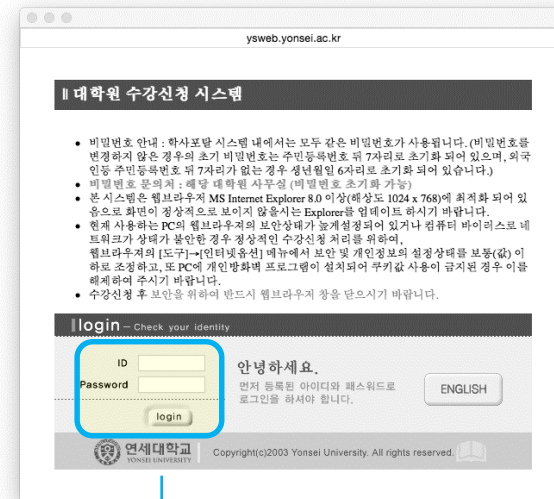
ysweb.yonsei.ac.kr

대학원 수강신청 시스템

• 비밀번호 안내 : 학사포탈 시스템 내에서는 모두 같은 비밀번호가 사용됩니다. (비밀번호를 변경하지 않은 경우의 초기 비밀번호는 주민등록번호 뒤 7자리로 초기화 되어 있으며, 외국인등 주민등록번호 뒤 7자리가 없는 경우 생년월일 6자리로 초기화 되어 있습니다.)
• 비밀번호 문의처 : 해당 대학원 사무실 (비밀번호 초기화 가능)
• 본 시스템은 웹브라우저 MS Internet Explorer 8.0 이상(해상도 1024 x 768)에 최적화 되어 있음으로 화면이 정상적으로 보이지 않을시는 Explorer를 업데이트 하시기 바랍니다.
• 현재 사용하는 PC의 웹브라우저의 보안상태가 높게설정되어 있거나 컴퓨터 바이러스로 네트워크가 상태가 불안한 경우 정상적인 수강신청 처리를 위하여, 웹브라우저의 [도구]→[인터넷옵션] 메뉴에서 보안 및 개인정보의 설정상태를 보통(값) 이하로 조정하고, 또 PC에 개인방화벽 프로그램이 설치되어 쿠키값 사용이 금지된 경우 이를 해제하여 주시기 바랍니다.
• 수강신청 후 보안을 위하여 반드시 웹브라우저 창을 닫으시기 바랍니다.

login – Check your identity

ID
Password
login

안녕하세요.
먼저 등록된 아이디와 패스워드로 로그인을 하셔야 합니다.

ENGLISH

연세대학교 YONSEI UNIVERSITY
Copyright(c)2003 Yonsei University. All rights reserved.